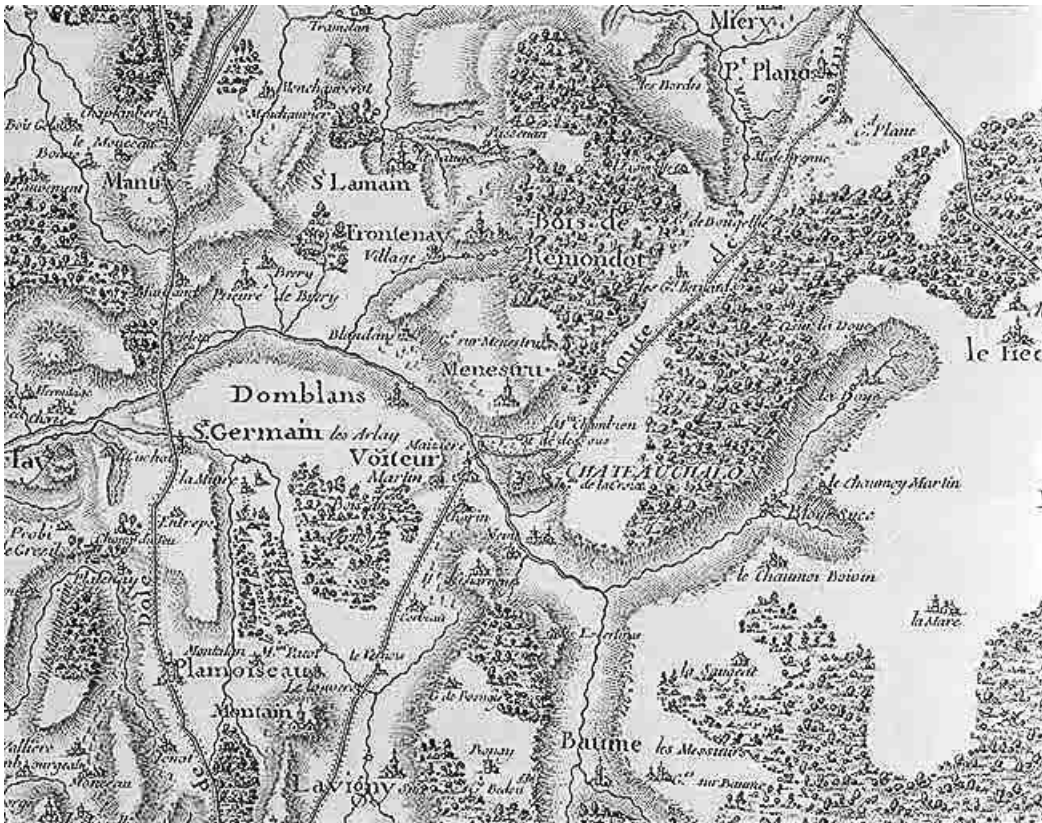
Miery
Tramdan
P.t Planos
les Bardes
Bois Gelin
Chapkinberl
le Moncean
Menchaurot
Menchaurier
Pusseuan
Planc
Manu
S.t Lamain
Bois de Remondot
Frontenay Village
Berry
Prieure de Bury
Route
le Hec
Blandans
Menestru
Menesuru
Domblans
S.t Germain les Arlay
Voiteur
Maisiere
Martin
CHATEAUCHALO de la Creix
le Chaumey Martin
la Doye
le Chaumei Boivin
la Mare
Entrepe
Plamoiseaux
Montain
le Vernois
Baume
les Messieurs
la Sauget
Lavigny
Pionay
Dole
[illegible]